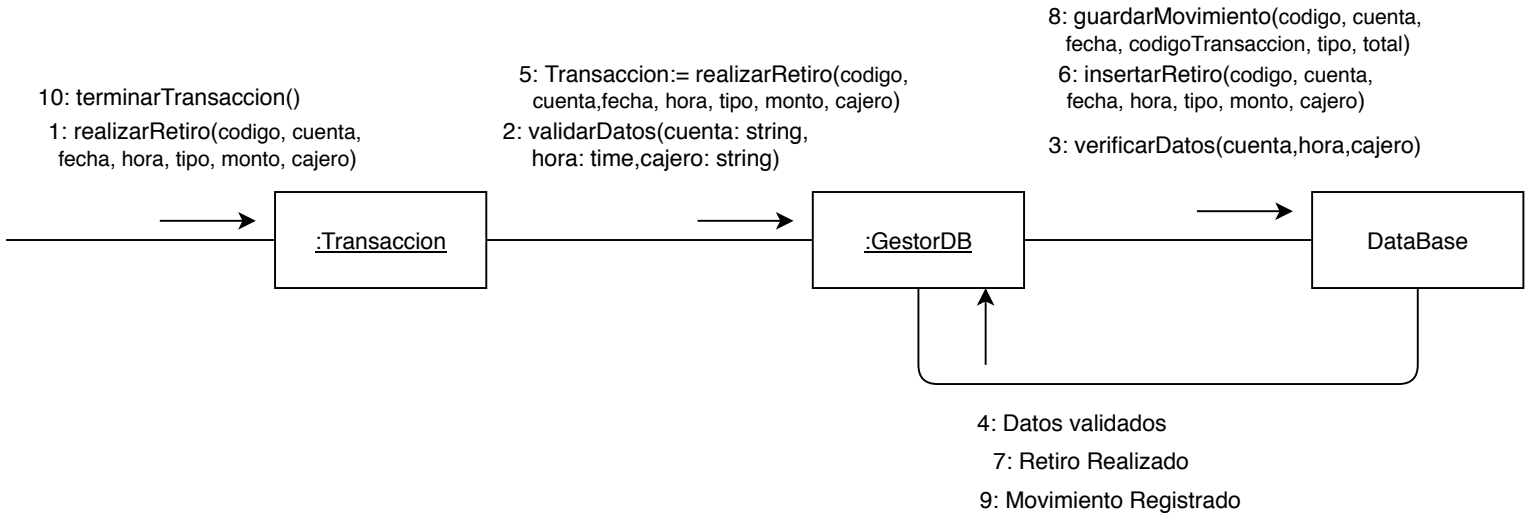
10: terminarTransaccion()
1: realizarRetiro(codigo, cuenta, fecha, hora, tipo, monto, cajero)

5: Transaccion:= realizarRetiro(codigo, cuenta,fecha, hora, tipo, monto, cajero)
2: validarDatos(cuenta: string, hora: time,cajero: string)

8: guardarMovimiento(codigo, cuenta, fecha, codigoTransaccion, tipo, total)
6: insertarRetiro(codigo, cuenta, fecha, hora, tipo, monto, cajero)

3: verificarDatos(cuenta,hora,cajero)

:Transaccion

:GestorDB

DataBase

4: Datos validados
7: Retiro Realizado
9: Movimiento Registrado